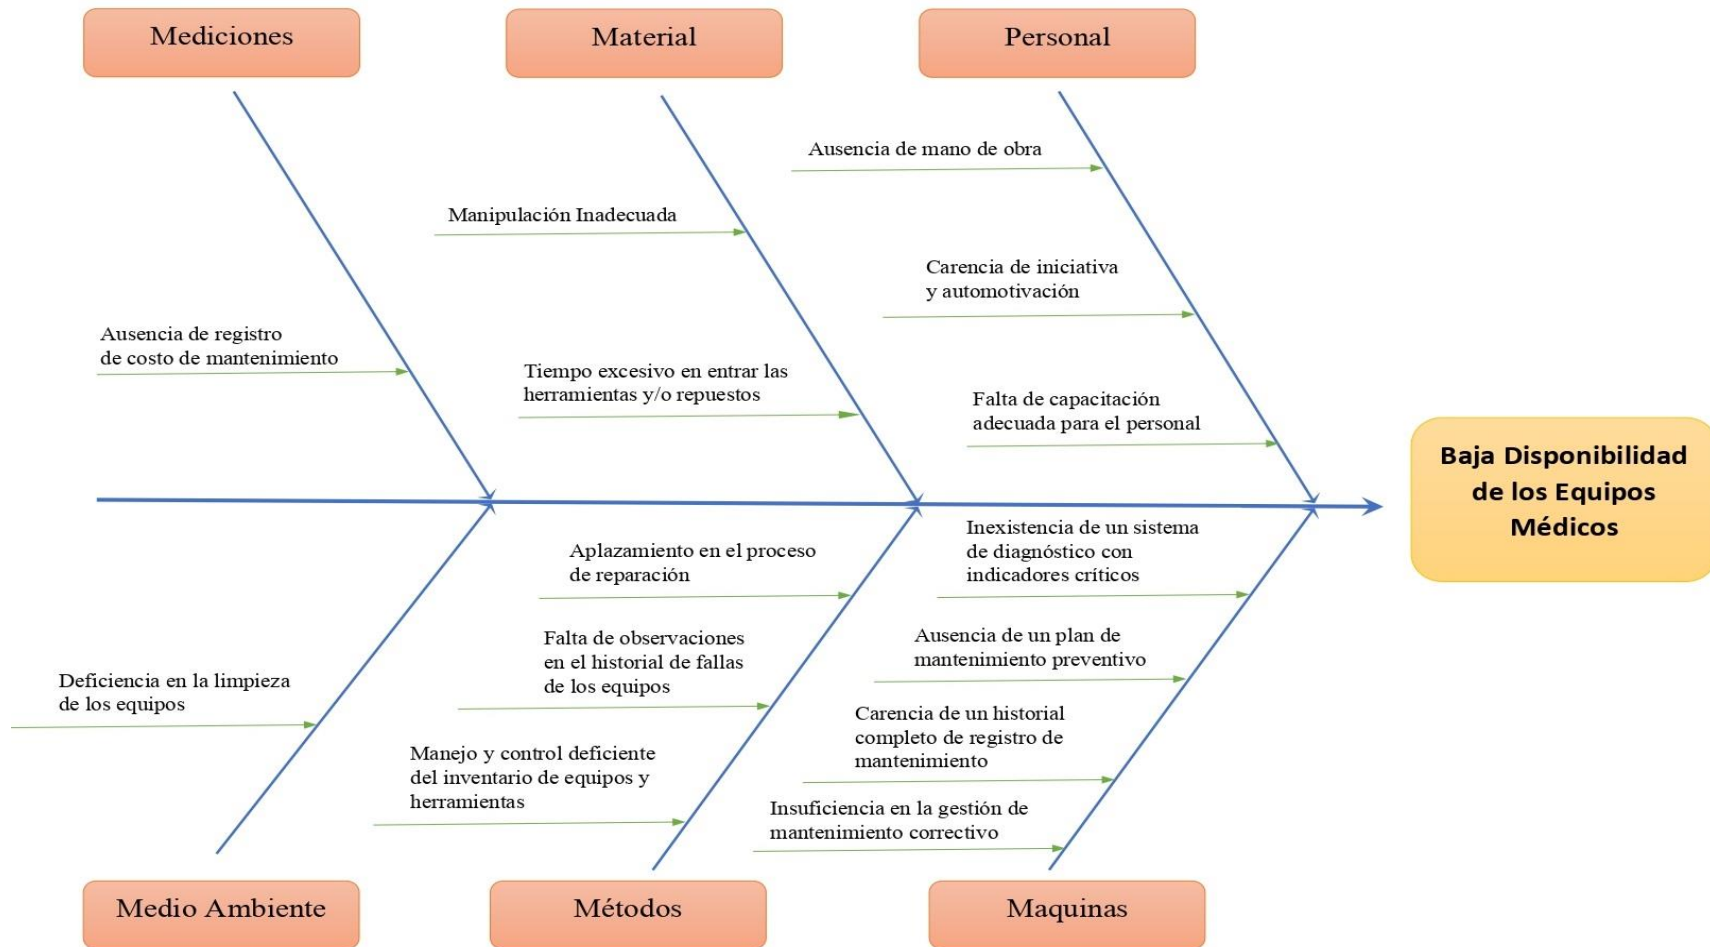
Mediciones

Material

Personal

Ausencia de mano de obra

Manipulación Inadecuada

Carencia de iniciativa y automotivación

Ausencia de registro de costo de mantenimiento

Tiempo excesivo en entrar las herramientas y/o repuestos

Falta de capacitación adecuada para el personal

Baja Disponibilidad de los Equipos Médicos

Inexistencia de un sistema de diagnóstico con indicadores críticos

Aplazamiento en el proceso de reparación

Falta de observaciones en el historial de fallas de los equipos

Ausencia de un plan de mantenimiento preventivo

Deficiencia en la limpieza de los equipos

Carencia de un historial completo de registro de mantenimiento

Manejo y control deficiente del inventario de equipos y herramientas

Insuficiencia en la gestión de mantenimiento correctivo

Medio Ambiente

Métodos

Maquinas